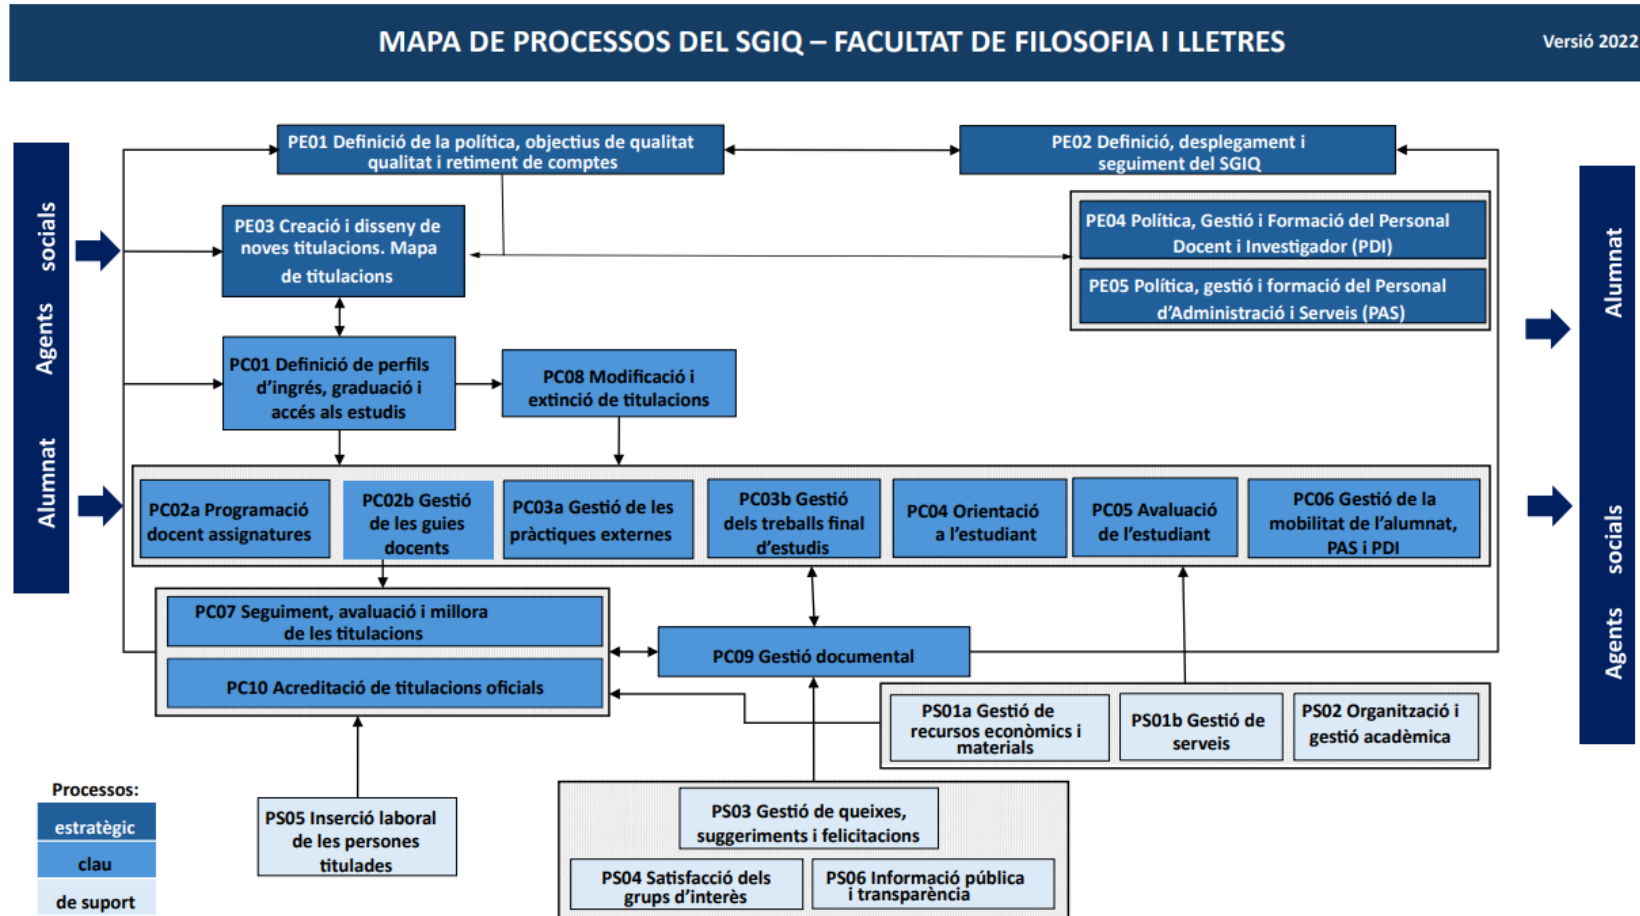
MAPA DE PROCESSOS DEL SGIQ – FACULTAT DE FILOSOFIA I LLETRES

Versió 2022

Agents socials

Alumnat

PE01 Definició de la política, objectius de qualitat qualitat i retiment de comptes

PE02 Definició, desplegament i seguiment del SGIQ

PE03 Creació i disseny de noves titulacions. Mapa de titulacions

PE04 Política, Gestió i Formació del Personal Docent i Investigador (PDI)

PE05 Política, gestió i formació del Personal d'Administració i Serveis (PAS)

PC01 Definició de perfils d'ingrés, graduació i accés als estudis

PC08 Modificació i extinció de titulacions

PC02a Programació docent assignatures

PC02b Gestió de les guies docents

PC03a Gestió de les pràctiques externes

PC03b Gestió dels treballs final d'estudis

PC04 Orientació a l'estudiant

PC05 Avaluació de l'estudiant

PC06 Gestió de la mobilitat de l'alumnat, PAS i PDI

PC07 Seguiment, avaluació i millora de les titulacions

PC10 Acreditació de titulacions oficials

PC09 Gestió documental

PS01a Gestió de recursos econòmics i materials

PS01b Gestió de serveis

PS02 Organització i gestió acadèmica

PS05 Inserció laboral de les persones titulades

PS03 Gestió de queixes, suggeriments i felicitacions

PS04 Satisfacció dels grups d'interès

PS06 Informació pública i transparència

Processos:
estratègic
clau
de suport

Alumnat

Agents socials